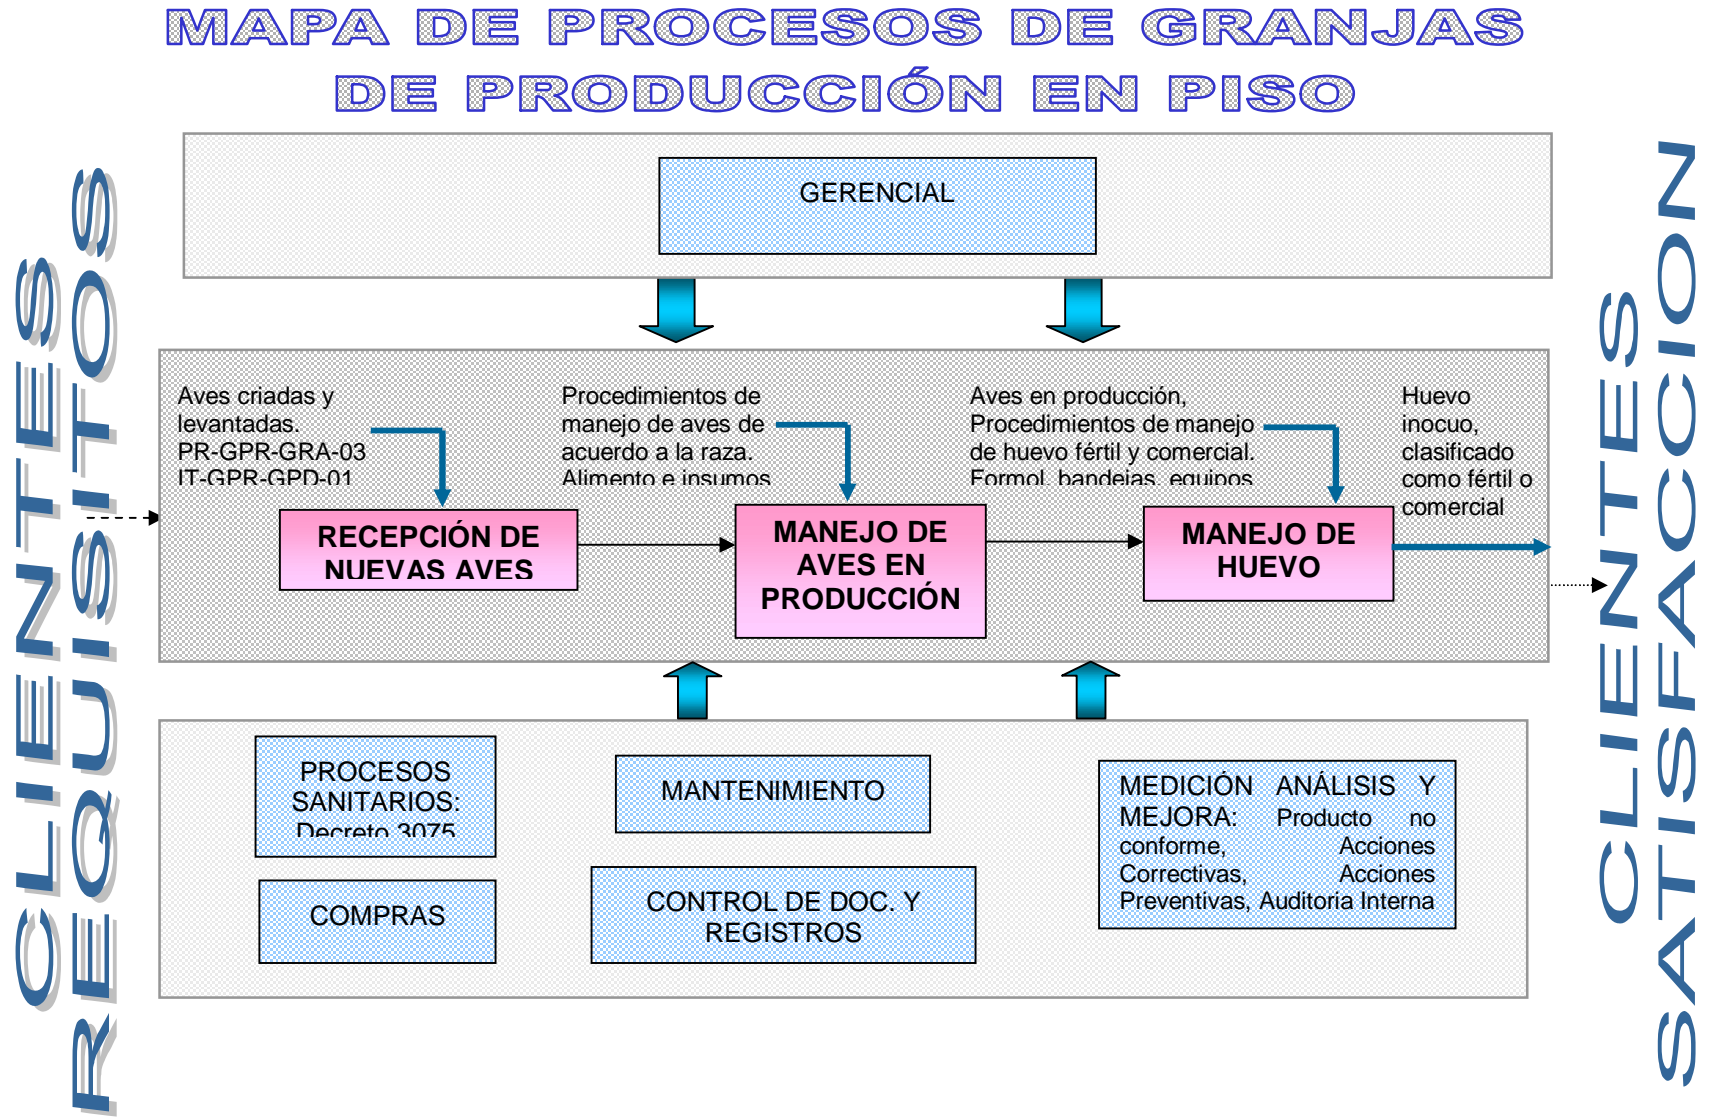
MAPA DE PROCESOS DE GRANJAS DE PRODUCCIÓN EN PISO

CLIENTES REQUISITOS

GERENCIAL

Aves criadas y levantadas. PR-GPR-GRA-03 IT-GPR-GPD-01

Procedimientos de manejo de aves de acuerdo a la raza. Alimento e insumos

Aves en producción, Procedimientos de manejo de huevo fértil y comercial. Formol, bandejas, equipos

Huevo inocuo, clasificado como fértil o comercial

RECEPCIÓN DE NUEVAS AVES

MANEJO DE AVES EN PRODUCCIÓN

MANEJO DE HUEVO

PROCESOS SANITARIOS: Decreto 3075

MANTENIMIENTO

MEDICIÓN ANÁLISIS Y MEJORA: Producto no conforme, Acciones Correctivas, Acciones Preventivas, Auditoria Interna

COMPRAS

CONTROL DE DOC. Y REGISTROS

CLIENTES SATISFACCION